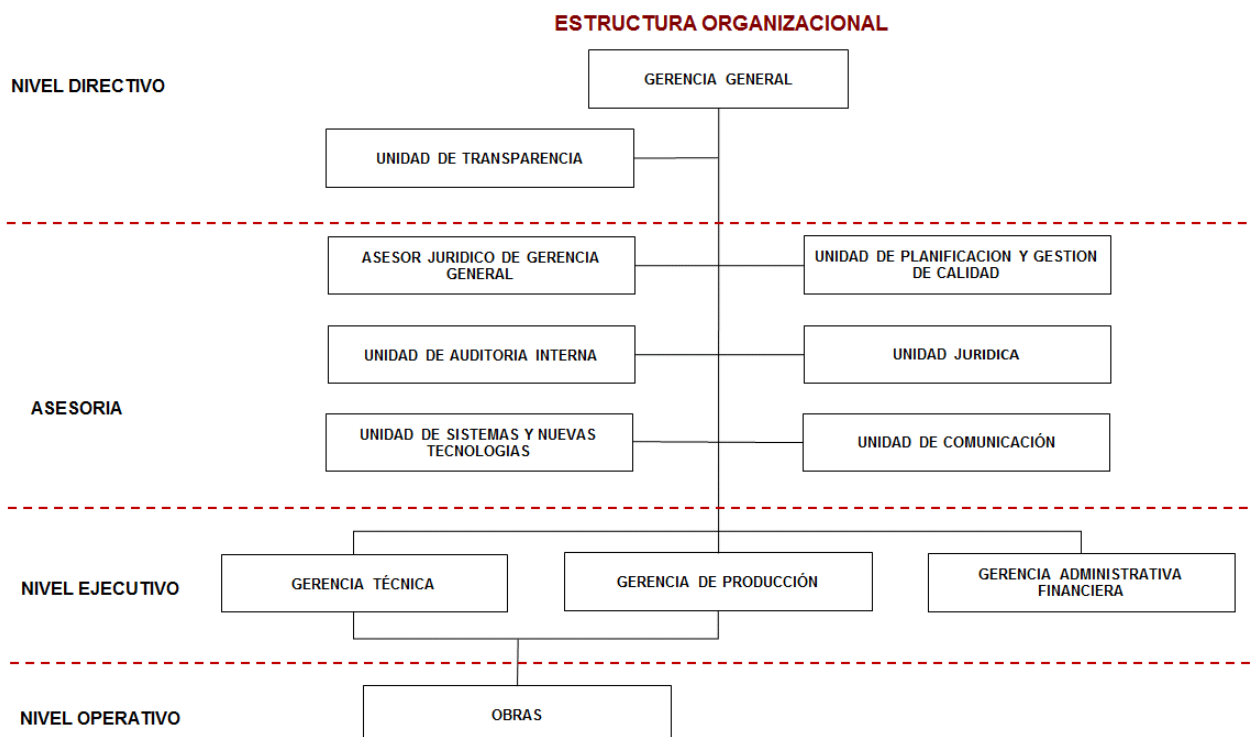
ESTRUCTURA ORGANIZACIONAL

NIVEL DIRECTIVO

GERENCIA GENERAL

UNIDAD DE TRANSPARENCIA

ASESORIA

ASESOR JURIDICO DE GERENCIA GENERAL

UNIDAD DE PLANIFICACION Y GESTION DE CALIDAD

UNIDAD DE AUDITORIA INTERNA

UNIDAD JURIDICA

UNIDAD DE SISTEMAS Y NUEVAS TECNOLOGIAS

UNIDAD DE COMUNICACIÓN

NIVEL EJECUTIVO

GERENCIA TÉCNICA

GERENCIA DE PRODUCCIÓN

GERENCIA ADMINISTRATIVA FINANCIERA

NIVEL OPERATIVO

OBRAS